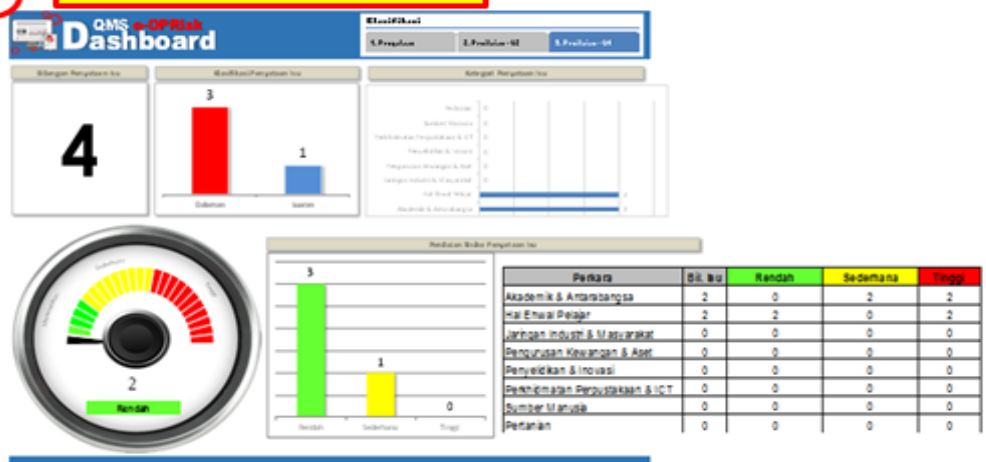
QMS e-OPRisk Dashboard

Klasifikasi

1. Pegawai | 2. Penilaian - Isu | 3. Penilaian - Isu

Bilangan Penyataan Isu

4

Klasifikasi Penyataan Isu

3

1

Dalaman

Luaran

Kategori Penyataan Isu

Pertanian 0
Sumber Manusia 0
Perkhidmatan Perpustakaan & ICT 0
Penyelidikan & Inovasi 0
Pengurusan Kewangan & Aset 0
Jaringan Industri & Masyarakat 0
Hal Ehwal Pelajar 2
Akademik & Antarabangsa 2

2

Rendah

Penilaian Risiko Penyataan Isu

3

1

0

Rendah

Sederhana

Tinggi

| Perkara | Bil. Isu | Rendah | Sederhana | Tinggi |
|---|---|---|---|---|
| Akademik & Antarabangsa | 2 | 0 | 2 | 2 |
| Hal Ehwal Pelajar | 2 | 2 | 0 | 2 |
| Jaringan Industri & Masyarakat | 0 | 0 | 0 | 0 |
| Pengurusan Kewangan & Aset | 0 | 0 | 0 | 0 |
| Penyelidikan & Inovasi | 0 | 0 | 0 | 0 |
| Perkhidmatan Perpustakaan & ICT | 0 | 0 | 0 | 0 |
| Sumber Manusia | 0 | 0 | 0 | 0 |
| Pertanian | 0 | 0 | 0 | 0 |